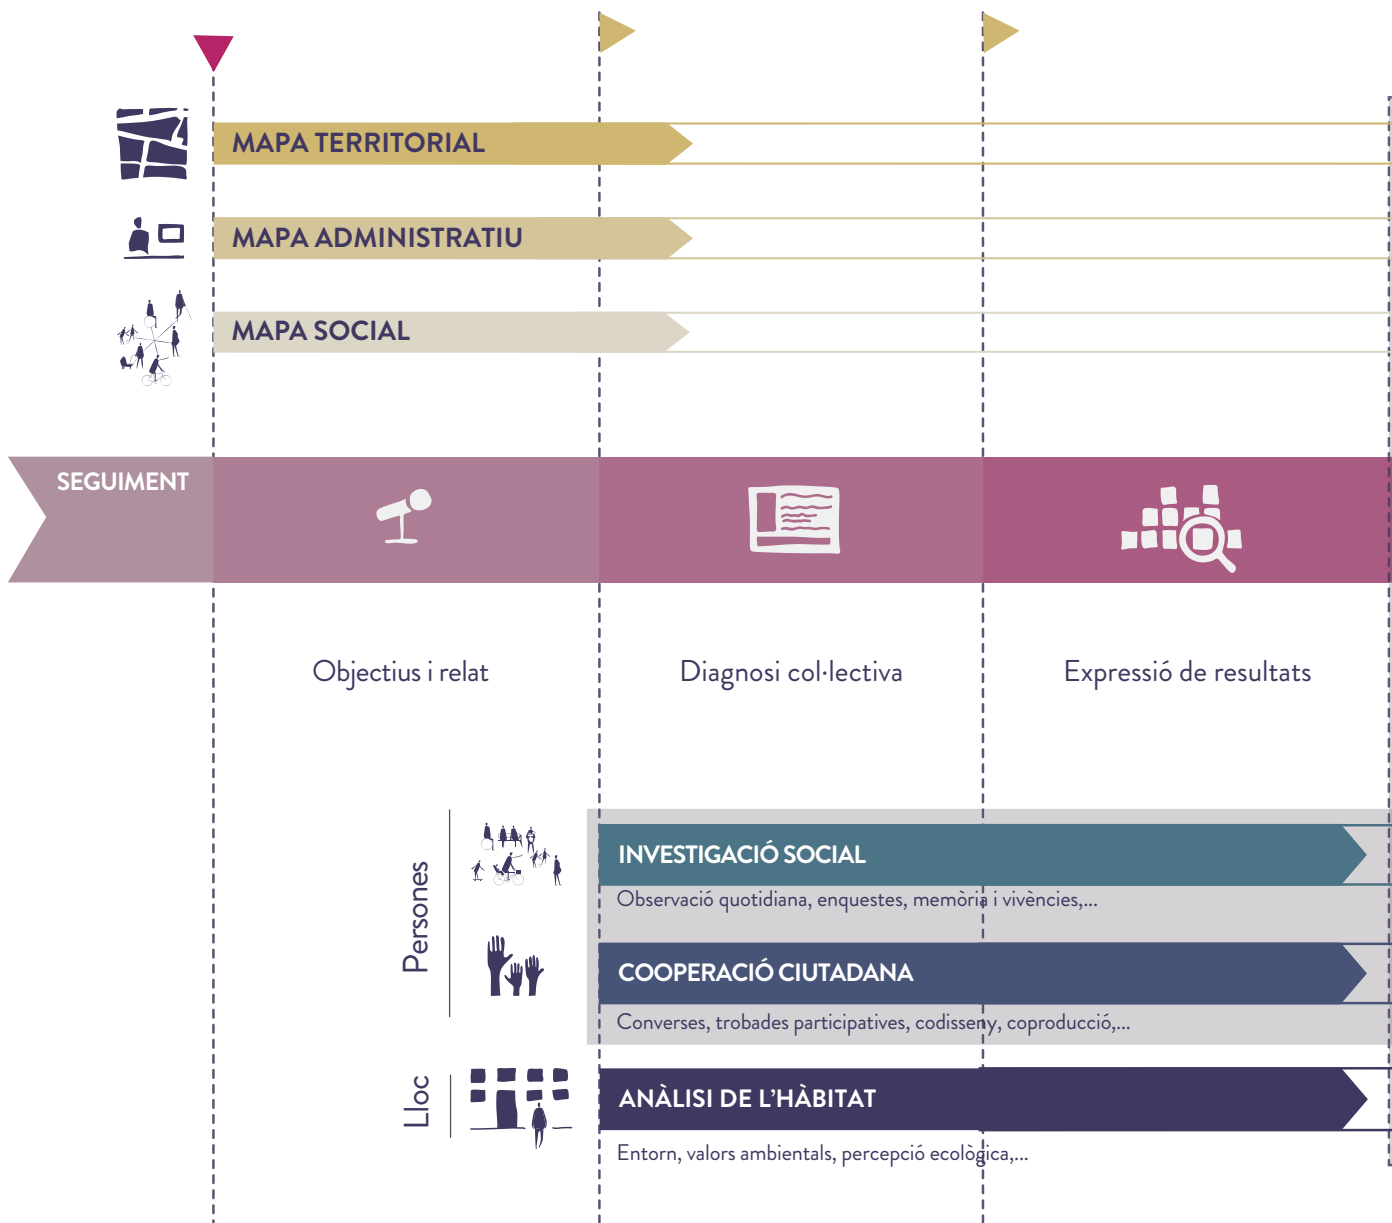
MAPA TERRITORIAL

MAPA ADMINISTRATIU

MAPA SOCIAL

SEGUIMENT

Objectius i relat

Diagnosi col·lectiva

Expressió de resultats

Persones

INVESTIGACIÓ SOCIAL

Observació quotidiana, enquestes, memòria i vivències,...

COOPERACIÓ CIUTADANA

Converses, trobades participatives, codisseny, coproducció,...

Lloc

ANÀLISI DE L'HÀBITAT

Entorn, valors ambientals, percepció ecològica,...